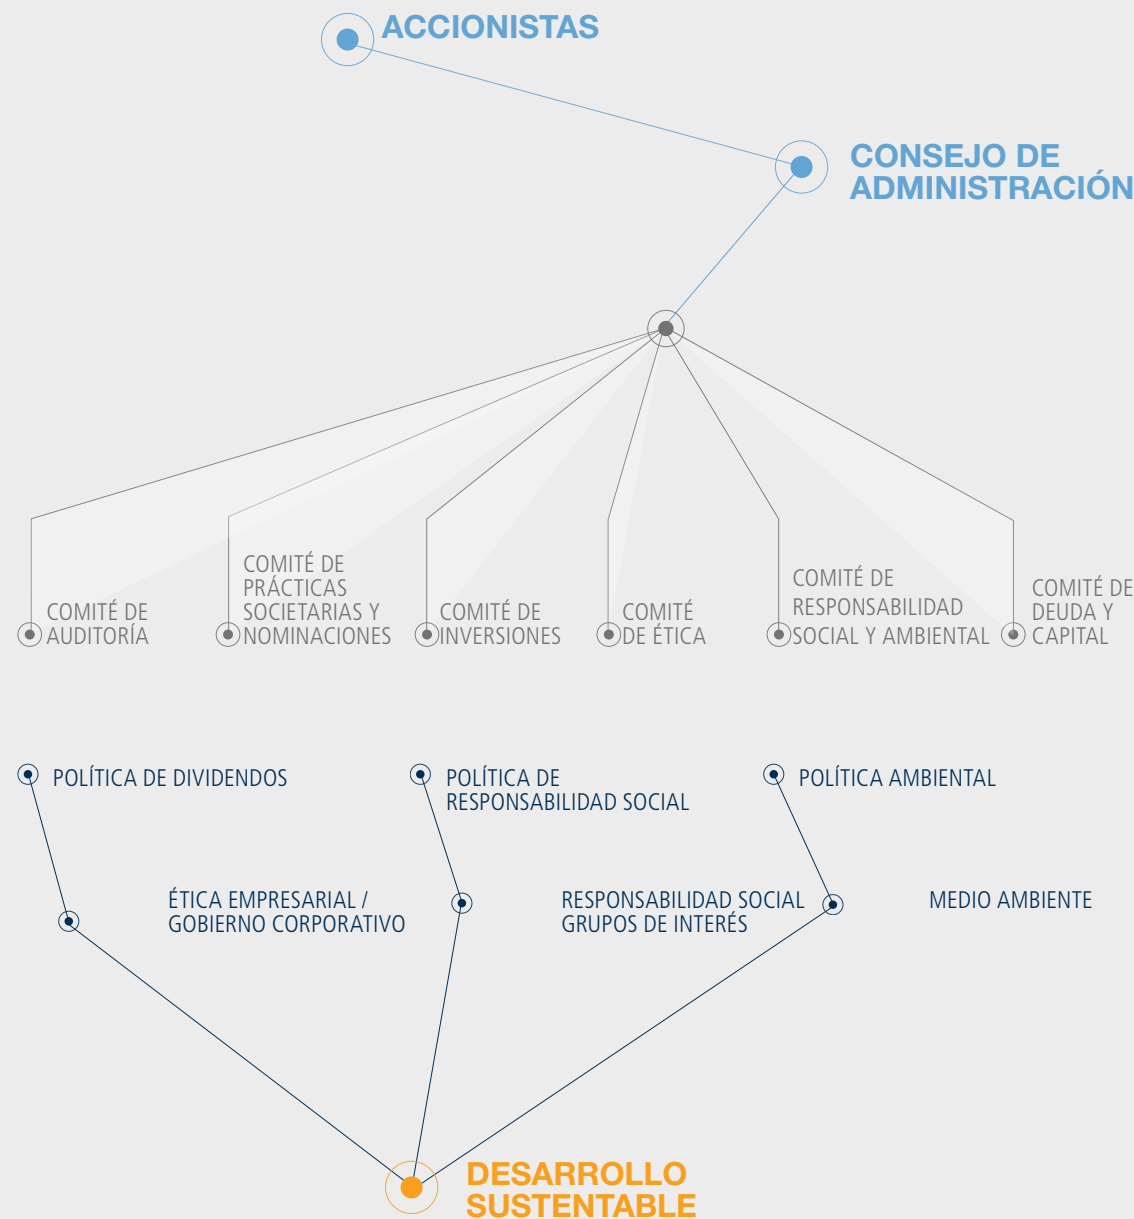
ACCIONISTAS

CONSEJO DE ADMINISTRACIÓN

COMITÉ DE AUDITORÍA

COMITÉ DE PRÁCTICAS SOCIETARIAS Y NOMINACIONES

COMITÉ DE INVERSIONES

COMITÉ DE ÉTICA

COMITÉ DE RESPONSABILIDAD SOCIAL Y AMBIENTAL

COMITÉ DE DEUDA Y CAPITAL

POLÍTICA DE DIVIDENDOS

POLÍTICA DE RESPONSABILIDAD SOCIAL

POLÍTICA AMBIENTAL

ÉTICA EMPRESARIAL / GOBIERNO CORPORATIVO

RESPONSABILIDAD SOCIAL GRUPOS DE INTERÉS

MEDIO AMBIENTE

DESARROLLO SUSTENTABLE